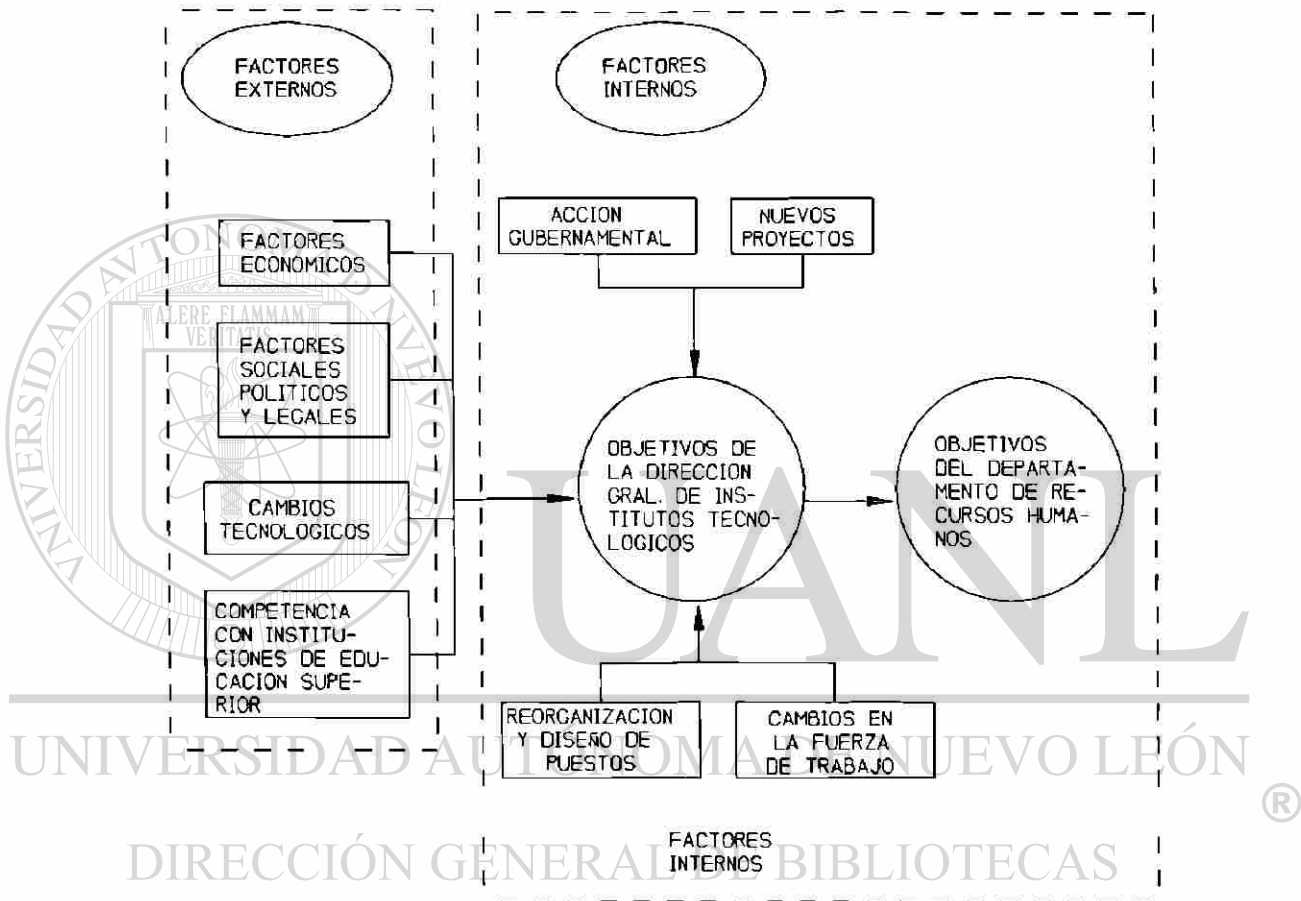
FACTORES EXTERNOS

FACTORES INTERNOS

ACCION GUBERNAMENTAL

NUEVOS PROYECTOS

FACTORES ECONOMICOS

FACTORES SOCIALES POLITICOS Y LEGALES

CAMBIOS TECNOLOGICOS

COMPETENCIA CON INSTITUCIONES DE EDUCACION SUPERIOR

OBJETIVOS DE LA DIRECCION GRAL. DE INSTITUTOS TECNOLOGICOS

OBJETIVOS DEL DEPARTAMENTO DE RECURSOS HUMANOS

REORGANIZACION Y DISEÑO DE PUESTOS

CAMBIOS EN LA FUERZA DE TRABAJO

FACTORES INTERNOS

ALERE FLAMMAM VERITATIS

UNIVERSIDAD AUTÓNOMA DE NUEVO LEÓN

UANL

®

DIRECCIÓN GENERAL DE BIBLIOTECAS